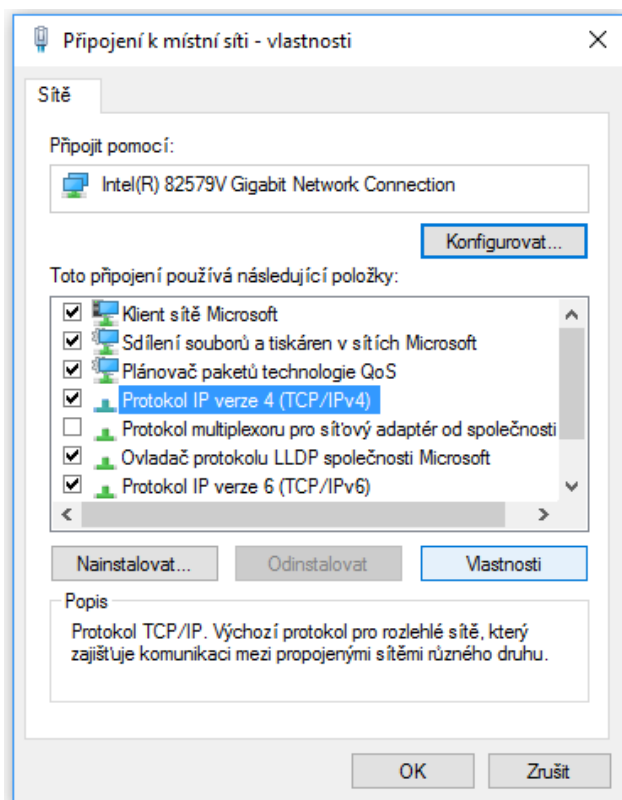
Připojení k místní síti - vlastnosti

×

Sítě

Připojit pomocí:

Intel(R) 82579V Gigabit Network Connection

Konfigurovat...

Toto připojení používá následující položky:

Klient sítě Microsoft
Sdílení souborů a tiskáren v sítích Microsoft
Plánovač paketů technologie QoS
Protokol IP verze 4 (TCP/IPv4)
Protokol multiplexoru pro síťový adaptér od společnosti
Ovladač protokolu LLDP společnosti Microsoft
Protokol IP verze 6 (TCP/IPv6)

Nainstalovat...

Odinstalovat

Vlastnosti

Popis

Protokol TCP/IP. Výchozí protokol pro rozlehlé sítě, který zajišťuje komunikaci mezi propojenými sítěmi různého druhu.

OK

Zrušit